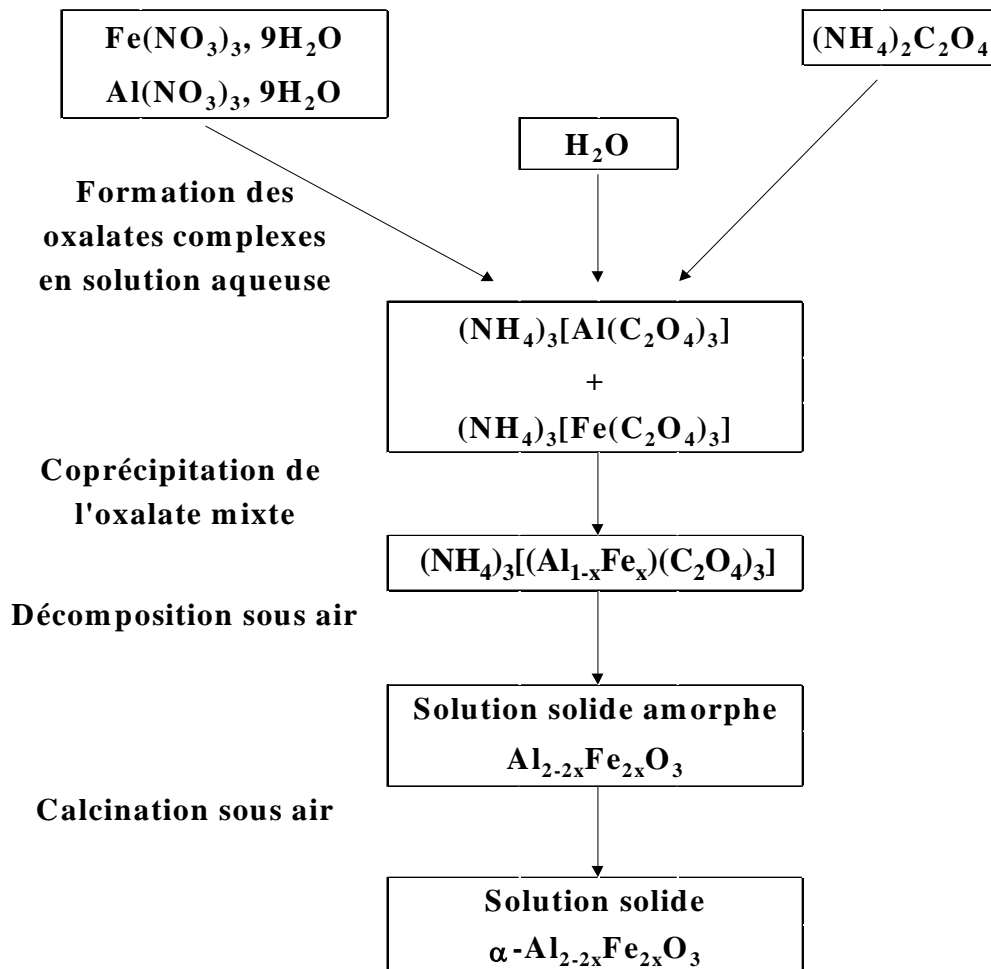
$Fe(NO_3)_3, 9H_2O$
$Al(NO_3)_3, 9H_2O$

$(NH_4)_2C_2O_4$

$H_2O$

Formation des oxalates complexes en solution aqueuse

$(NH_4)_3[Al(C_2O_4)_3]$
+
$(NH_4)_3[Fe(C_2O_4)_3]$

Coprécipitation de l'oxalate mixte

$(NH_4)_3[(Al_{1-x}Fe_x)(C_2O_4)_3]$

Décomposition sous air

Solution solide amorphe
$Al_{2-2x}Fe_{2x}O_3$

Calcination sous air

Solution solide
$\alpha$-$Al_{2-2x}Fe_{2x}O_3$